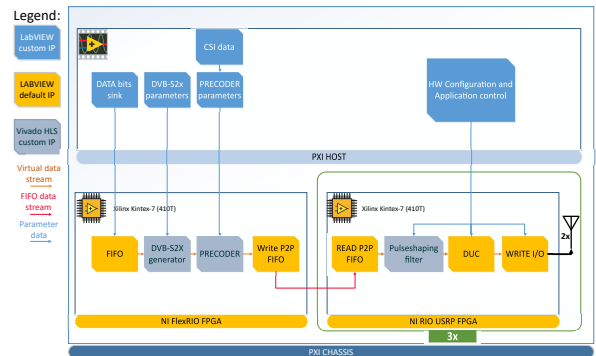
Legend:

LabVIEW custom IP

LABVIEW default IP

Vivado HLS custom IP

Virtual data stream

FIFO data stream

Parameter data

CSI data

DATA bits sink

DVB-S2X parameters

PRECODER parameters

HW Configuration and Application control

PXI HOST

Xilinx Kintex-7 (410T)

Xilinx Kintex-7 (410T)

2x

FIFO

DVB-S2X generator

PRECODER

Write P2P FIFO

READ P2P FIFO

Pulseshaping filter

DUC

WRITE I/O

NI FlexRIO FPGA

NI RIO USRP FPGA

3x

PXI CHASSIS